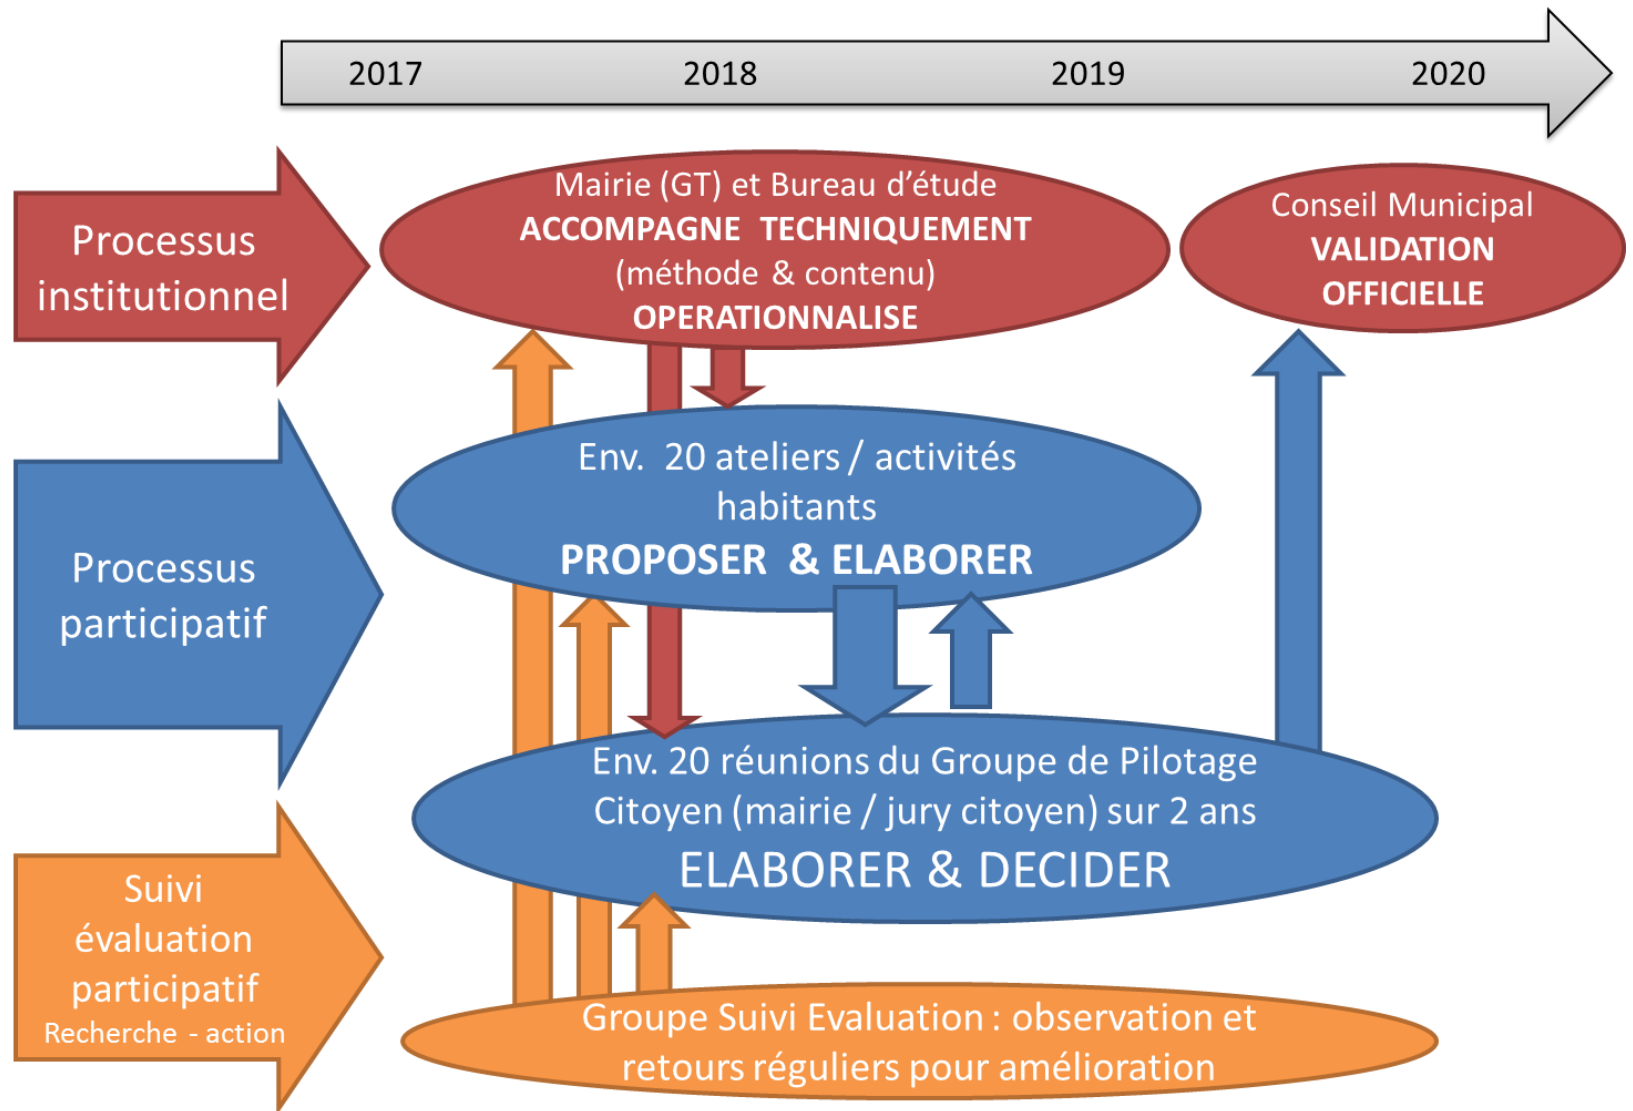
2017 2018 2019 2020

Processus institutionnel

Mairie (GT) et Bureau d'étude
ACCOMPAGNE TECHNIQUEMENT
(méthode & contenu)
OPERATIONNALISE

Conseil Municipal
VALIDATION
OFFICIELLE

Processus participatif

Env. 20 ateliers / activités habitants
PROPOSER & ELABORER

Env. 20 réunions du Groupe de Pilotage Citoyen (mairie / jury citoyen) sur 2 ans
ELABORER & DECIDER

Suivi évaluation participatif
Recherche - action

Groupe Suivi Evaluation : observation et retours réguliers pour amélioration